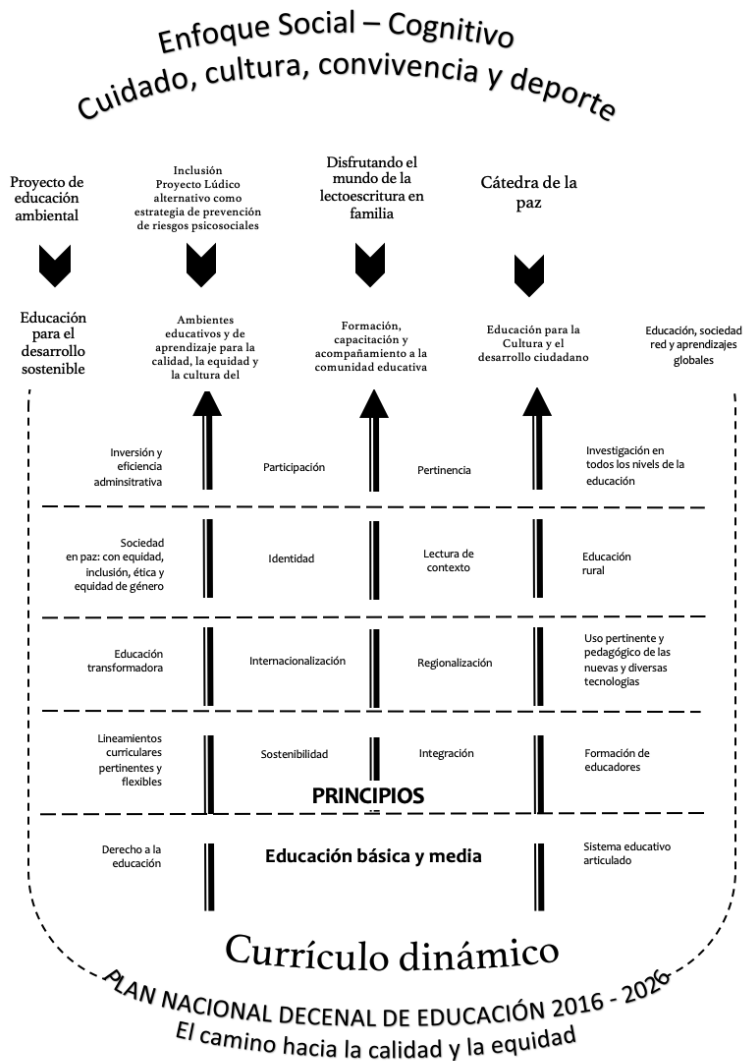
Enfoque Social – Cognitivo
Cuidado, cultura, convivencia y deporte

Proyecto de educación ambiental

Inclusión
Proyecto Lúdico alternativo como estrategia de prevención de riesgos psicosociales

Disfrutando el mundo de la lectoescritura en familia

Cátedra de la paz

Educación para el desarrollo sostenible

Ambientes educativos y de aprendizaje para la calidad, la equidad y la cultura del

Formación, capacitación y acompañamiento a la comunidad educativa

Educación para la Cultura y el desarrollo ciudadano

Educación, sociedad red y aprendizajes globales

Inversión y eficiencia adminsitrativa

Participación

Pertinencia

Investigación en todos los nivels de la educación

Sociedad en paz: con equidad, inclusión, ética y equidad de género

Identidad

Lectura de contexto

Educación rural

Educación transformadora

Internacionalización

Regionalización

Uso pertinente y pedagógico de las nuevas y diversas tecnologías

Lineamientos curriculares pertinentes y flexibles

Sostenibilidad

Integración

Formación de educadores

PRINCIPIOS

Derecho a la educación

Educación básica y media

Sistema educativo articulado

Currículo dinámico

PLAN NACIONAL DECENAL DE EDUCACIÓN 2016 - 2026
El camino hacia la calidad y la equidad